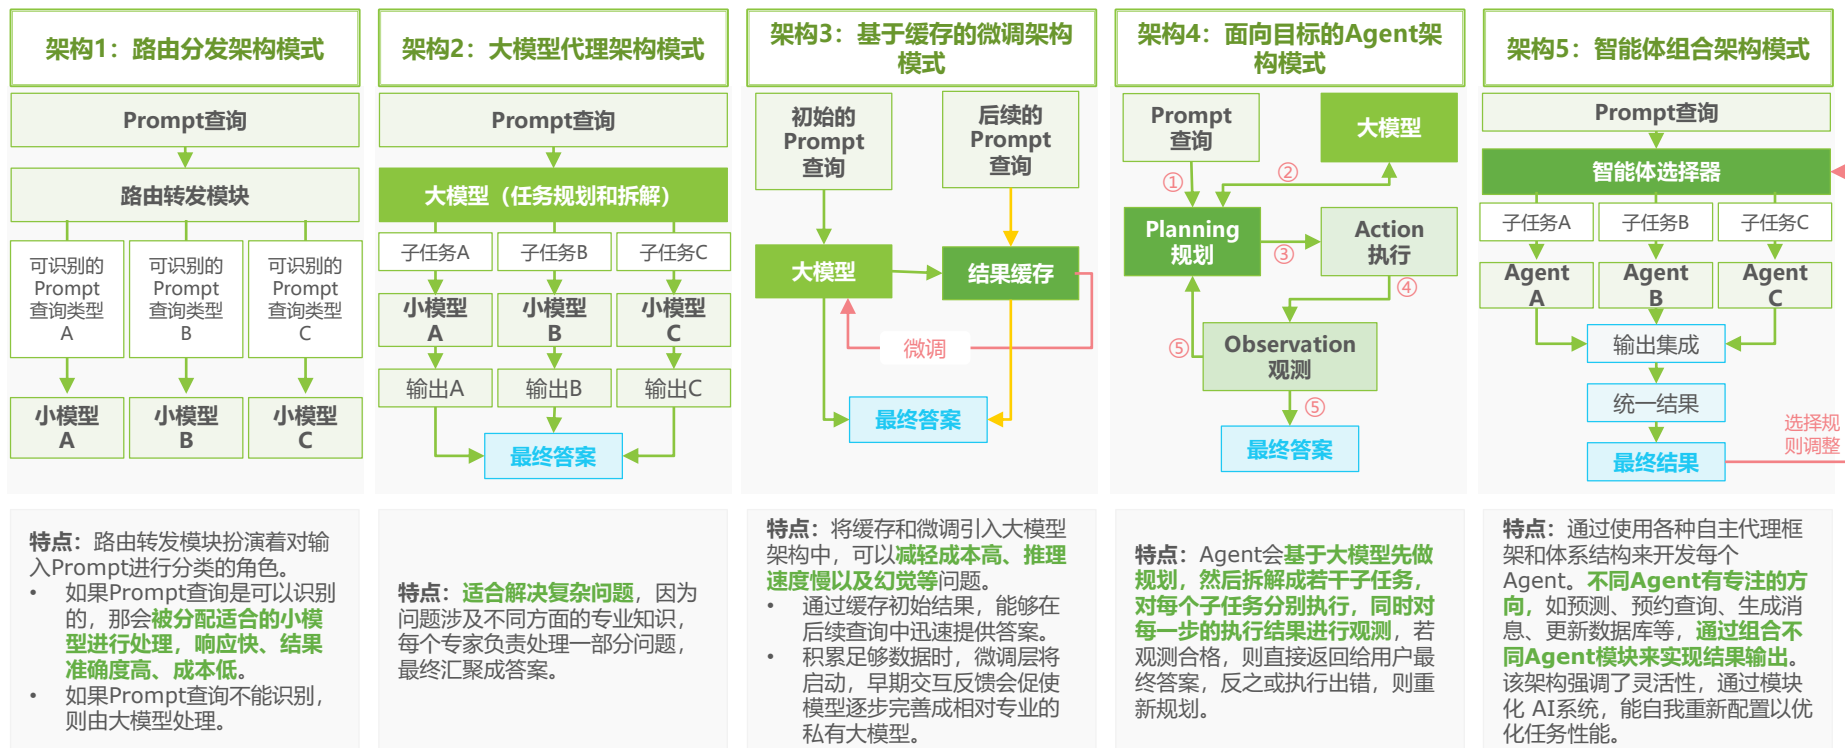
架构1：路由分发架构模式

Prompt查询

路由转发模块

可识别的Prompt查询类型A

可识别的Prompt查询类型B

可识别的Prompt查询类型C

小模型A

小模型B

小模型C

特点：路由转发模块扮演着对输入Prompt进行分类的角色。
• 如果Prompt查询是可以识别的，那么被分配适合的小模型进行处理，响应快、结果准确度高、成本低。
• 如果Prompt查询不能识别，则由大模型处理。

架构2：大模型代理架构模式

Prompt查询

大模型（任务规划和拆解）

子任务A

子任务B

子任务C

小模型A

小模型B

小模型C

输出A

输出B

输出C

最终答案

特点：适合解决复杂问题，因为问题涉及不同方面的专业知识，每个专家负责处理一部分问题，最终汇聚成答案。

架构3：基于缓存的微调架构模式

初始的Prompt查询

后续的Prompt查询

大模型

结果缓存

微调

最终答案

特点：将缓存和微调引入大模型架构中，可以减轻成本高、推理速度慢以及幻觉等问题。
• 通过缓存初始结果，能够在后续查询中迅速提供答案。
• 积累足够数据时，微调层将启动，早期交互反馈会促使模型逐步完善成相对专业的私有大模型。

架构4：面向目标的Agent架构模式

Prompt查询

大模型

①

②

Planning规划

③

Action执行

④

⑤

Observation观测

⑤

最终答案

特点：Agent会基于大模型先做规划，然后拆解成若干子任务，对每个子任务分别执行，同时对每一步的执行结果进行观测，若观测合格，则直接返回给用户最终答案，反之或执行出错，则重新规划。

架构5：智能体组合架构模式

Prompt查询

智能体选择器

子任务A

子任务B

子任务C

Agent A

Agent B

Agent C

输出集成

统一结果

最终结果

选择规则调整

特点：通过使用各种自主代理框架和体系结构来开发每个Agent。不同Agent有专注的方向，如预测、预约查询、生成消息、更新数据库等，通过组合不同Agent模块来实现结果输出。该架构强调了灵活性，通过模块化 AI系统，能自我重新配置以优化任务性能。